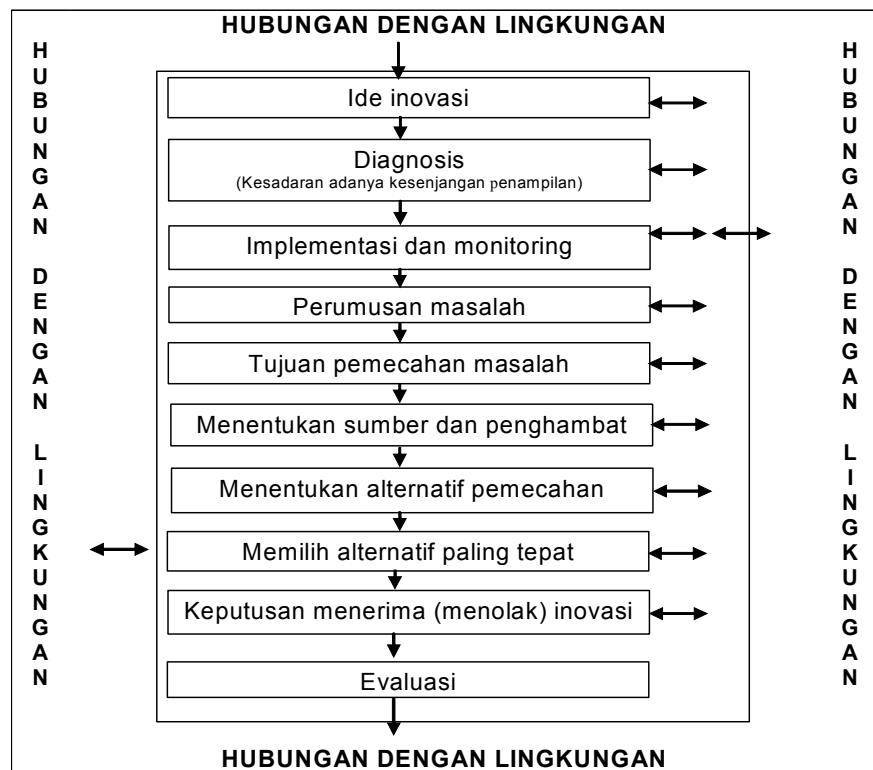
HUBUNGAN DENGAN LINGKUNGAN

HUBUNGAN DENGAN LINGKUNGAN

Ide inovasi

Diagnosis
(Kesadaran adanya kesenjangan penampilan)

Implementasi dan monitoring

Perumusan masalah

Tujuan pemecahan masalah

Menentukan sumber dan penghambat

Menentukan alternatif pemecahan

Memilih alternatif paling tepat

Keputusan menerima (menolak) inovasi

Evaluasi

HUBUNGAN DENGAN LINGKUNGAN

HUBUNGAN DENGAN LINGKUNGAN